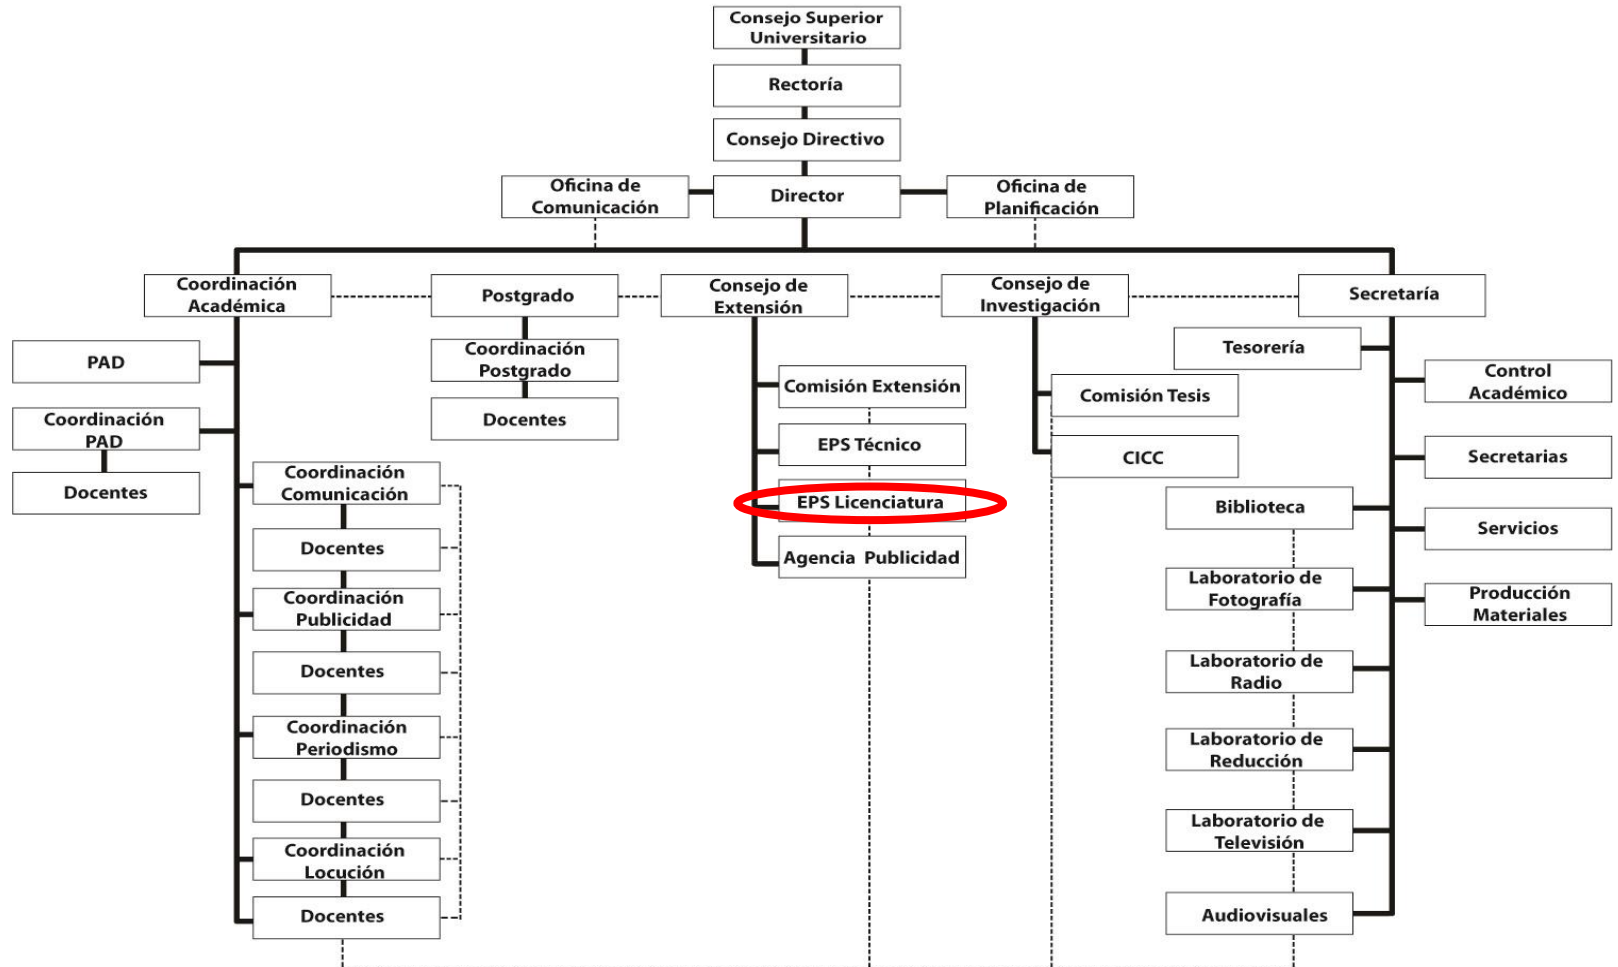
Consejo Superior Universitario

Rectoría

Consejo Directivo

Oficina de Comunicación

Director

Oficina de Planificación

Coordinación Académica

Postgrado

Consejo de Extensión

Consejo de Investigación

Secretaría

PAD

Coordinación PAD

Docentes

Coordinación Comunicación

Docentes

Coordinación Publicidad

Docentes

Coordinación Periodismo

Docentes

Coordinación Locución

Docentes

Coordinación Postgrado

Docentes

Comisión Extensión

EPS Técnico

EPS Licenciatura

Agencia Publicidad

Comisión Tesis

CICC

Tesorería

Biblioteca

Laboratorio de Fotografía

Laboratorio de Radio

Laboratorio de Reducción

Laboratorio de Televisión

Audiovisuales

Control Académico

Secretarias

Servicios

Producción Materiales